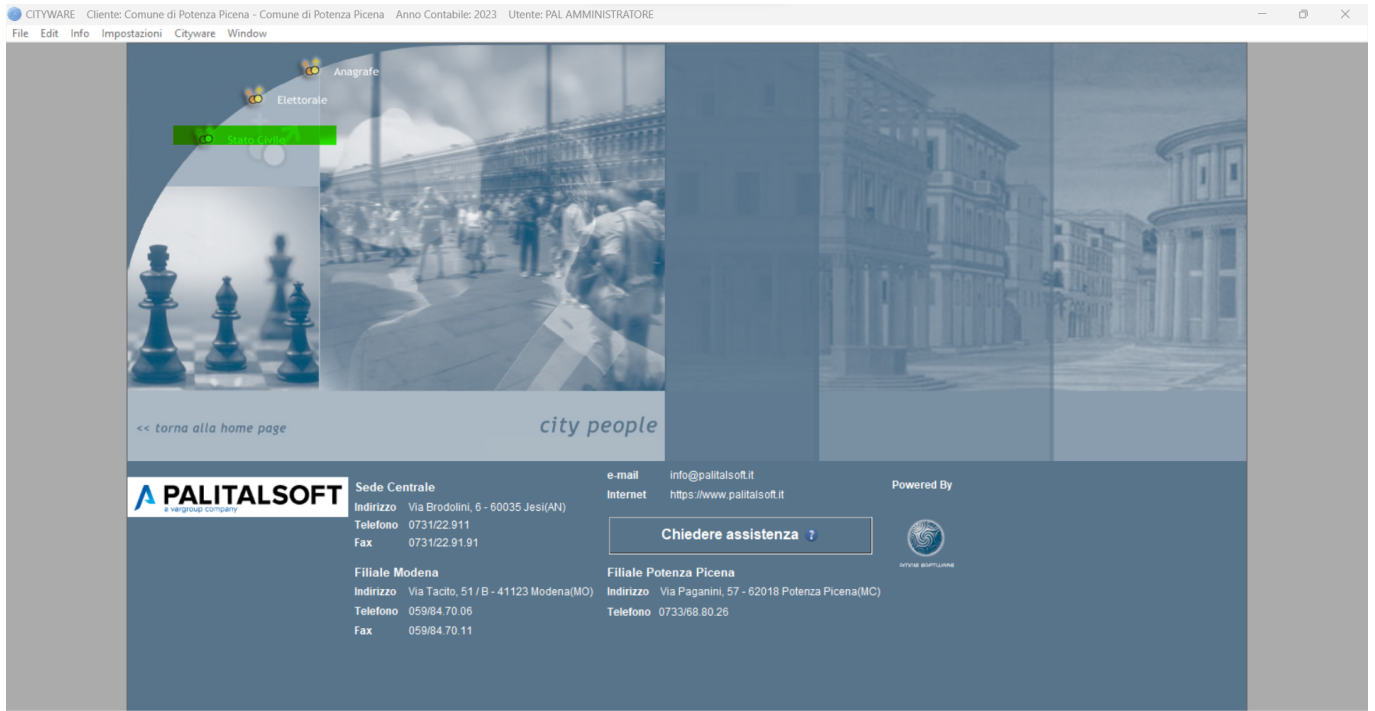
CITYWARE Cliente: Comune di Potenza Picena - Comune di Potenza Picena Anno Contabile: 2023 Utente: PAL AMMINISTRATORE

File Edit Info Impostazioni Cityware Window

Anagrafe

Elettorale

Stato Civile

<< torna alla home page

city people

PALITALSOFT
a vargroup company

Sede Centrale
Indirizzo Via Brodolini, 6 - 60035 Jesi(AN)
Telefono 0731/22.911
Fax 0731/22.91.91

e-mail info@palitalsoft.it
Internet https://www.palitalsoft.it

Chiedere assistenza

Powered By

Filiale Modena
Indirizzo Via Tacito, 51 / B - 41123 Modena(MO)
Telefono 059/84.70.06
Fax 059/84.70.11

Filiale Potenza Picena
Indirizzo Via Paganini, 57 - 62018 Potenza Picena(MC)
Telefono 0733/68.80.26